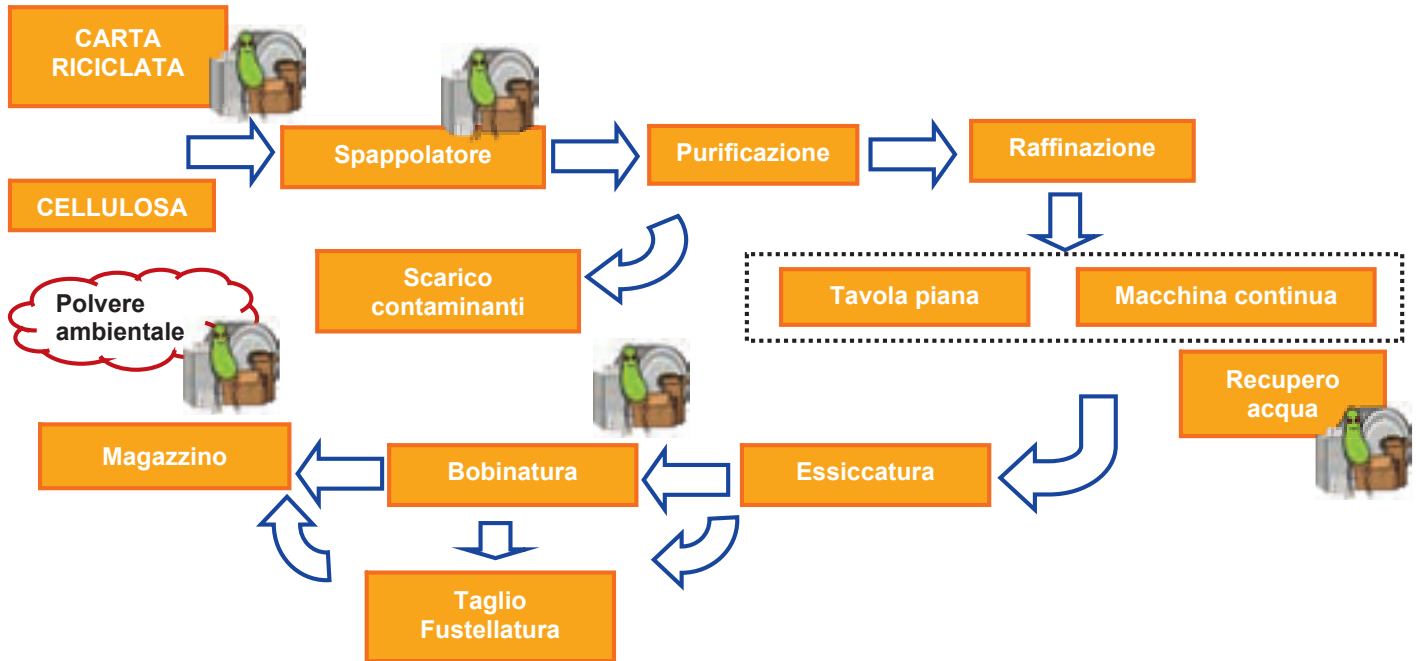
CARTA RICICLATA

CELLULOSA

Spappolatore

Purificazione

Raffinazione

Scarico contaminanti

Tavola piana

Macchina continua

Polvere ambientale

Recupero acqua

Magazzino

Bobinatura

Essiccatura

Taglio Fustellatura